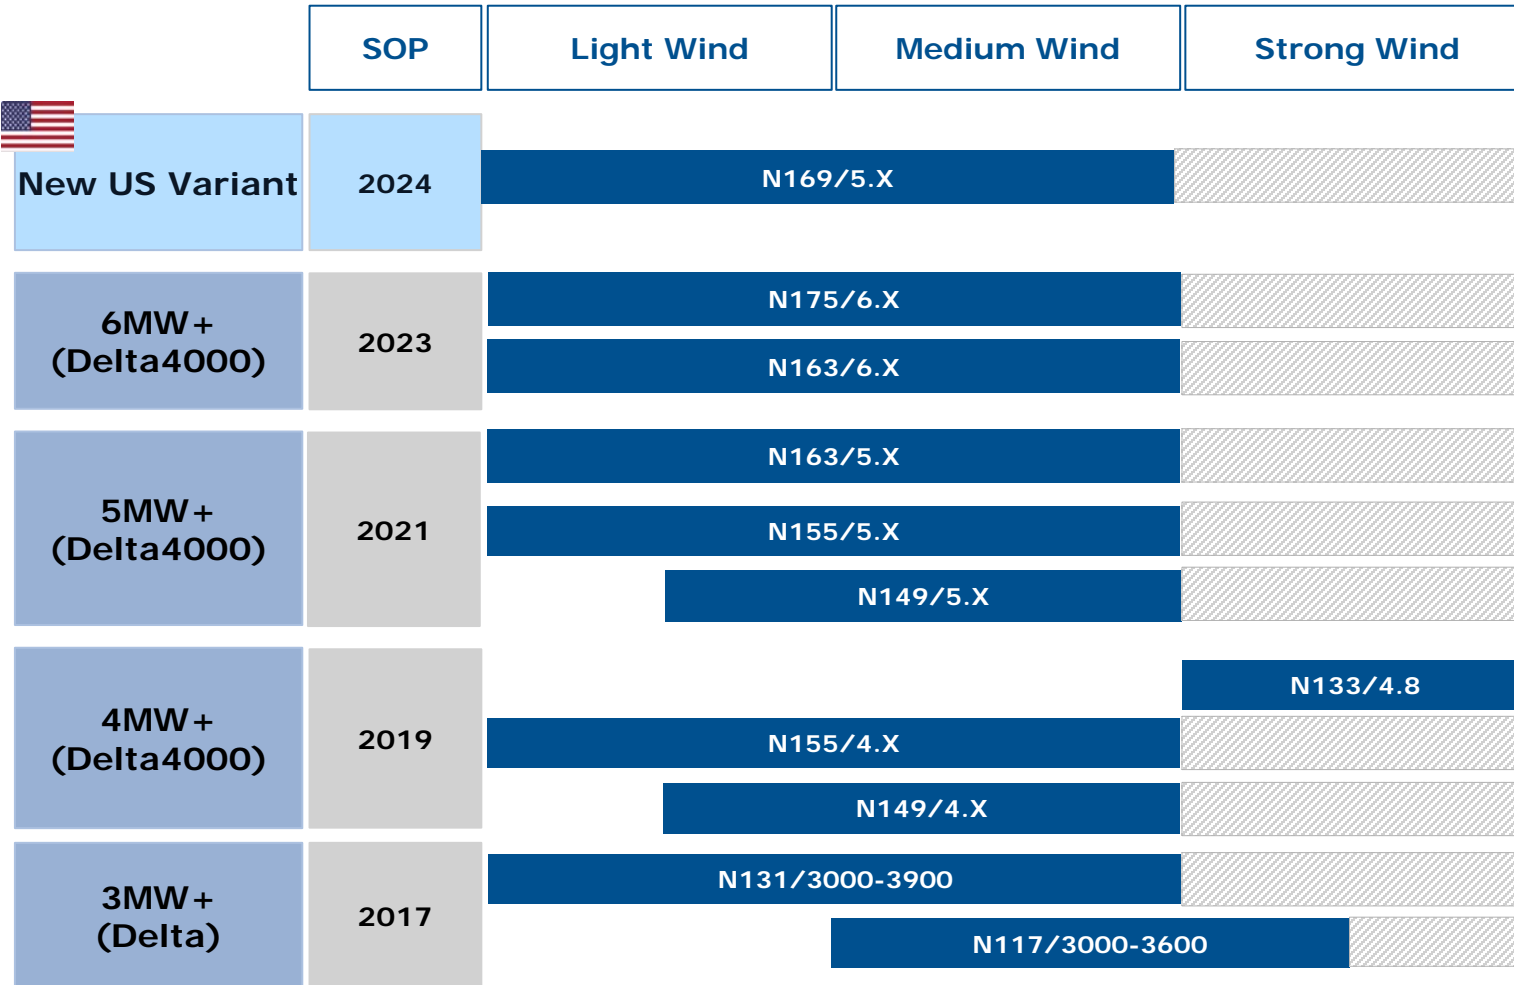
| | SOP | Light Wind | Medium Wind | Strong Wind |
|---|---|---|---|---|
| New US Variant | 2024 | N169/5.X | | |
| 6MW+ (Delta4000) | 2023 | N175/6.X<br>N163/6.X | | |
| 5MW+ (Delta4000) | 2021 | N163/5.X<br>N155/5.X<br>N149/5.X | | |
| 4MW+ (Delta4000) | 2019 | N133/4.8<br>N155/4.X<br>N149/4.X | | |
| 3MW+ (Delta) | 2017 | N131/3000-3900<br>N117/3000-3600 | | |